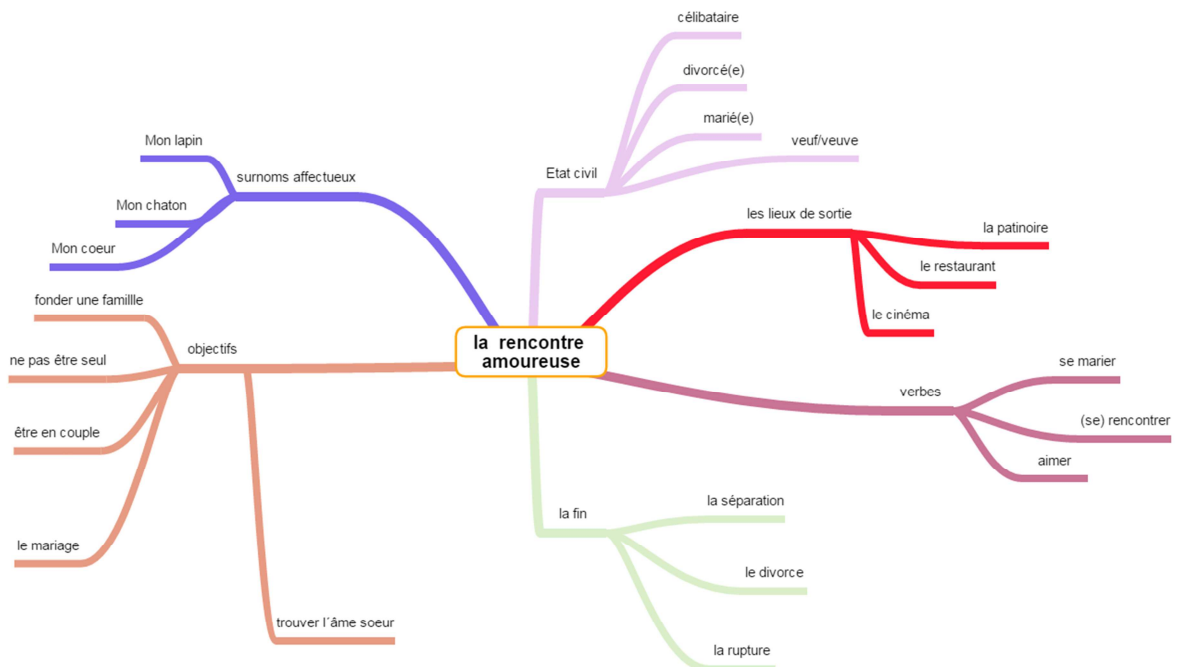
la rencontre amoureuse

surnoms affectueux

Mon lapin

Mon chaton

Mon coeur

objectifs

fonder une famillle

ne pas être seul

être en couple

le mariage

trouver l´âme soeur

Etat civil

célibataire

divorcé(e)

marié(e)

veuf/veuve

les lieux de sortie

la patinoire

le restaurant

le cinéma

verbes

se marier

(se) rencontrer

aimer

la fin

la séparation

le divorce

la rupture